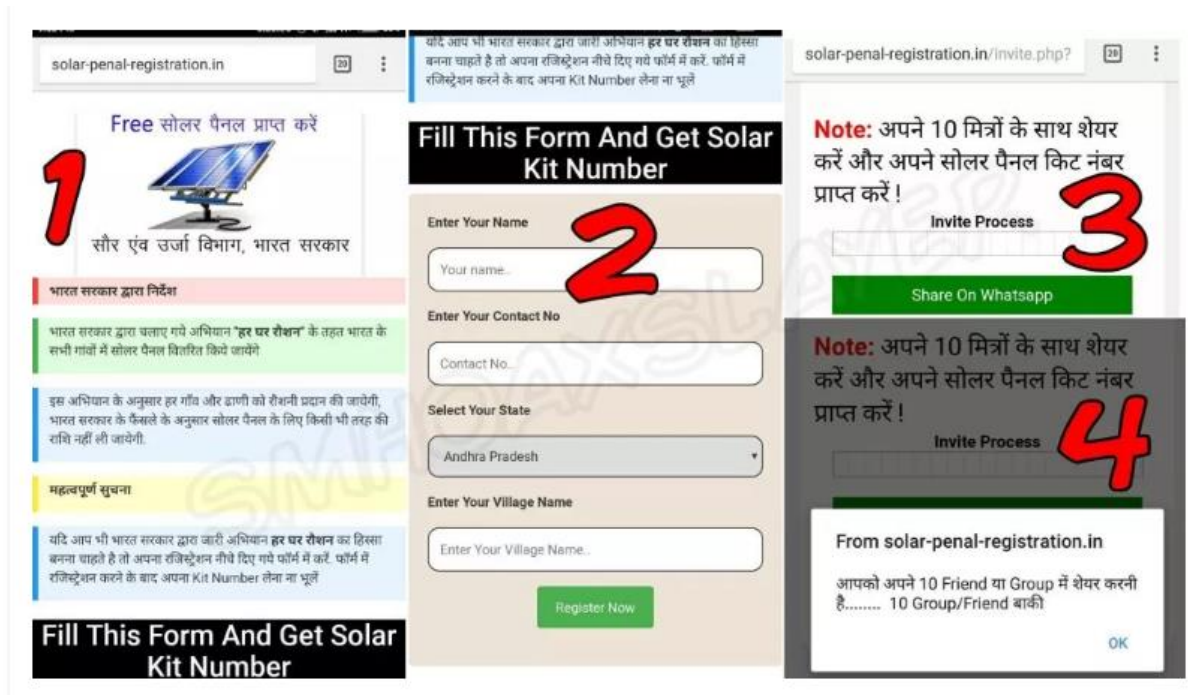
solar-penal-registration.in

20

Free सोलर पैनल प्राप्त करें

1

सौर एवं उर्जा विभाग, भारत सरकार

भारत सरकार द्वारा निर्देश

भारत सरकार द्वारा चलाए गये अभियान "हर घर रौशन" के तहत भारत के सभी गांवों में सोलर पैनल वितरित किये जायेंगे

इस अभियान के अनुसार हर गाँव और ढाणी को रौशनी प्रदान की जायेगी, भारत सरकार के फैसले के अनुसार सोलर पैनल के लिए किसी भी तरह की राशि नहीं ली जायेगी.

महत्वपूर्ण सुचना

यदि आप भी भारत सरकार द्वारा जारी अभियान हर घर रौशन का हिस्सा बनना चाहते है तो अपना रजिस्ट्रेशन नीचे दिए गये फॉर्म में करें. फॉर्म में रजिस्ट्रेशन करने के बाद अपना Kit Number लेना ना भूलें

Fill This Form And Get Solar Kit Number

यदि आप भी भारत सरकार द्वारा जारी अभियान हर घर रौशन का हिस्सा बनना चाहते है तो अपना रजिस्ट्रेशन नीचे दिए गये फॉर्म में करें. फॉर्म में रजिस्ट्रेशन करने के बाद अपना Kit Number लेना ना भूलें

Fill This Form And Get Solar Kit Number

2

Enter Your Name

Your name..

Enter Your Contact No

Contact No..

Select Your State

Andhra Pradesh

Enter Your Village Name

Enter Your Village Name..

Register Now

solar-penal-registration.in/invite.php?

20

Note: अपने 10 मित्रों के साथ शेयर करें और अपने सोलर पैनल किट नंबर प्राप्त करें !

Invite Process

3

Share On Whatsapp

Note: अपने 10 मित्रों के साथ शेयर करें और अपने सोलर पैनल किट नंबर प्राप्त करें !

Invite Process

4

From solar-penal-registration.in

आपको अपने 10 Friend या Group में शेयर करनी है........ 10 Group/Friend बाकी

OK

SMHOAXSLAYER